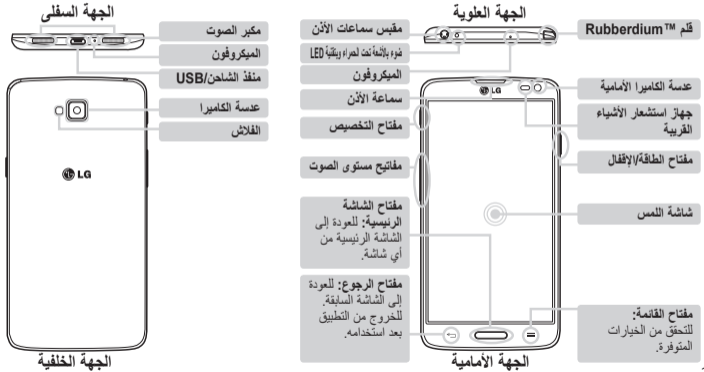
الجهة السفلى

مكبر الصوت

الميكروفون

منفذ الشاحن/USB

عدسة الكاميرا

الفلاش

LG

الجهة الخلفية

الجهة العلوية

مقبس سماعات الأذن

ضوء بالأشعة تحت الحمراء وبتقنية LED

الميكروفون

سماعة الأذن

مفتاح التخصيص

مفاتيح مستوى الصوت

مفتاح الشاشة الرئيسية: للعودة إلى الشاشة الرئيسية من أي شاشة.

مفتاح الرجوع: للعودة إلى الشاشة السابقة. للخروج من التطبيق بعد استخدامه.

قلم Rubberdium™

عدسة الكاميرا الأمامية

جهاز استشعار الأشياء القريبة

مفتاح الطاقة/الإقفال

شاشة اللمس

مفتاح القائمة: للتحقق من الخيارات المتوفرة.

LG

الجهة الأمامية